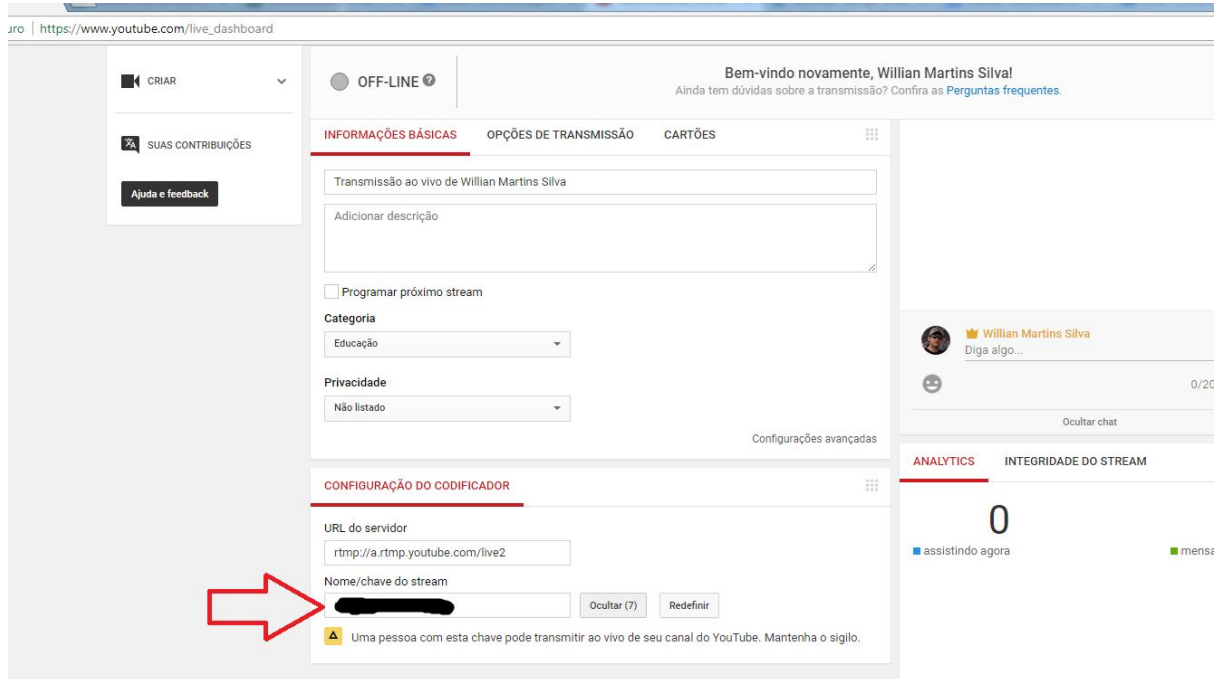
uro | https://www.youtube.com/live_dashboard

CRIAR

SUAS CONTRIBUIÇÕES

Ajuda e feedback

OFF-LINE

Bem-vindo novamente, Willian Martins Silva!
Ainda tem dúvidas sobre a transmissão? Confira as Perguntas frequentes.

INFORMAÇÕES BÁSICAS | OPÇÕES DE TRANSMISSÃO | CARTÕES

Transmissão ao vivo de Willian Martins Silva

Adicionar descrição

Programar próximo stream

Categoria

Educação

Privacidade

Não listado

Configurações avançadas

CONFIGURAÇÃO DO CODIFICADOR

URL do servidor

rtmp://a.rtmp.youtube.com/live2

Nome/chave do stream

Ocultar (7) Redefinir

Uma pessoa com esta chave pode transmitir ao vivo de seu canal do YouTube. Mantenha o sigilo.

Willian Martins Silva
Diga algo...

0/20

Ocultar chat

ANALYTICS | INTEGRIDADE DO STREAM

0

assistindo agora

mensa